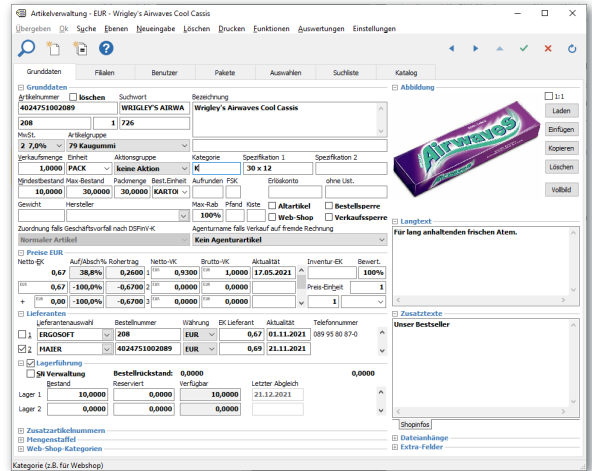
Artikelverwaltung - EUR - Wrigley's Airwaves Cool Cassis

Übergeben Ok Suche Ebenen Neueingabe Löschen Drucken Funktionen Auswertungen Einstellungen

Grunddaten | Filialen | Benutzer | Pakete | Auswahlen | Suchliste | Katalog

Grunddaten
Artikelnummer | löschen | Suchwort | Bezeichnung
4024751002089 | | WRIGLEYS AIRWA | Wrigley's Airwaves Cool Cassis
208 | 1 | 726
MwSt. | Artikelgruppe
2 7,0% | 79 Kaugummi
Verkaufsmenge | Einheit | Aktionsgruppe | Kategorie | Spezifikation 1 | Spezifikation 2
1,0000 | PACK | keine Aktion | K | 30 x 12
Mindestbestand | Max-Bestand | Packmenge | Best.Einheit | Aufrunden | FSK | Erlöskonto | ohne Ust.
10,0000 | 30,0000 | 30,0000 | KARTO
Gewicht | Hersteller | Max-Rab | Pfand | Kiste | Altartikel | Bestellsperre
100% | Web-Shop | Verkaufssperre
Zuordnung falls Geschäftsvorfall nach DSFinV-K | Agenturname falls Verkauf auf fremde Rechnung
Normaler Artikel | Kein Agenturartikel

Preise EUR
| Netto-EK | Auf/Absch% | Rohertrag | Netto-VK | Brutto-VK | Aktualität | Inventur-EK | Bewert. |
|---|---|---|---|---|---|---|---|
| 0,67 | 38,8% | 0,2600 | 1 0,9300 | 1,0000 | 17.05.2021 | | 100% |
| 0,67 | -100,0% | -0,6700 | 2 0,0000 | 0,0000 | | Preis-Einheit | 1 |
| + 0,00 | -100,0% | -0,6700 | 3 0,0000 | 0,0000 | | | 1 |

Lieferanten
| | Lieferantenauswahl | Bestellnummer | Währung | EK Lieferant | Aktualität | Telefonnummer |
|---|---|---|---|---|---|---|
| 1 | ERGOSOFT | 208 | EUR | 0,67 | 01.11.2021 | 089 95 80 87-0 |
| 2 | MAIER | 4024751002089 | EUR | 0,69 | 21.11.2021 | |

Lagerführung
SN Verwaltung | Bestellrückstand: | 0,0000
| | Bestand | Reserviert | Verfügbar | Letzter Abgleich |
|---|---|---|---|---|
| Lager 1 | 10,0000 | 0,0000 | 10,0000 | 21.12.2021 |
| Lager 2 | 0,0000 | 0,0000 | 0,0000 | |

Zusatzartikelnummern
Mengenstaffel
Web-Shop-Kategorien

Abbildung
1:1
Laden
Einfügen
Kopieren
Löschen
Vollbild
Airwaves

Langtext
Für lang anhaltenden frischen Atem.

Zusatztexte
Unser Bestseller

Shopinfos
Dateianhänge
Extra-Felder

Kategorie (z.B. für Webshop)